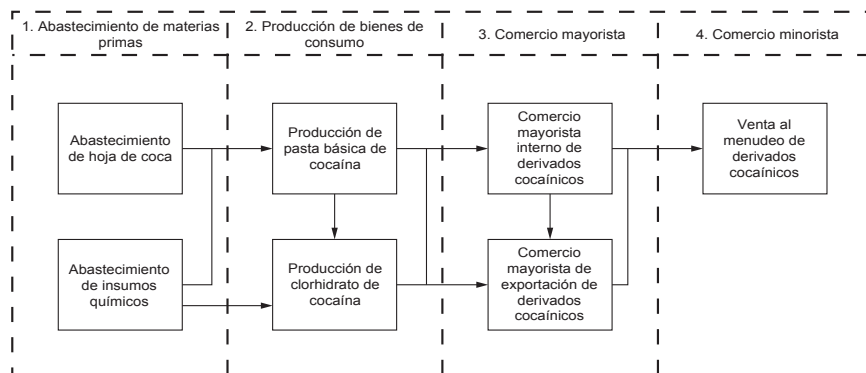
1. Abastecimiento de materias primas

2. Producción de bienes de consumo

3. Comercio mayorista

4. Comercio minorista

Abastecimiento de hoja de coca

Abastecimiento de insumos químicos

Producción de pasta básica de cocaína

Producción de clorhidrato de cocaína

Comercio mayorista interno de derivados cocaínicos

Comercio mayorista de exportación de derivados cocaínicos

Venta al menudeo de derivados cocaínicos